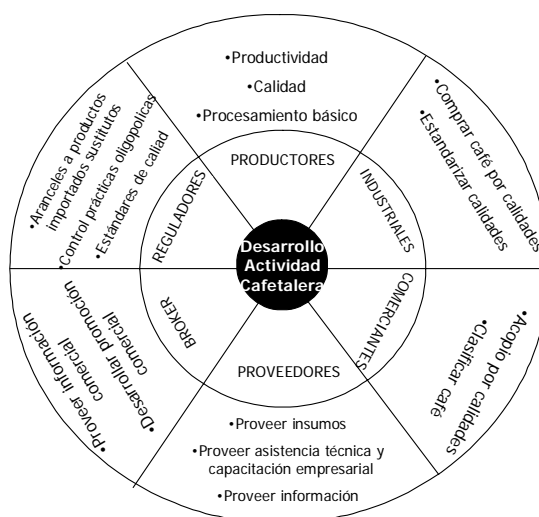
Desarrollo Actividad Cafetalera

PRODUCTORES

•Productividad
•Calidad
•Procesamiento básico

INDUSTRIALES

•Comprar café por calidades
•Estandarizar calidades

COMERCIANTES

•Acopio por calidades
•Clasificar café

PROVEEDORES

•Proveer insumos
•Proveer asistencia técnica y capacitación empresarial
•Proveer información

BROKER

•Desarrollar promoción comercial
•Proveer información comercial

REGULADORES

•Aranceles a productos importados sustitutos
•Control prácticas oligopolicas
•Estándares de calidad